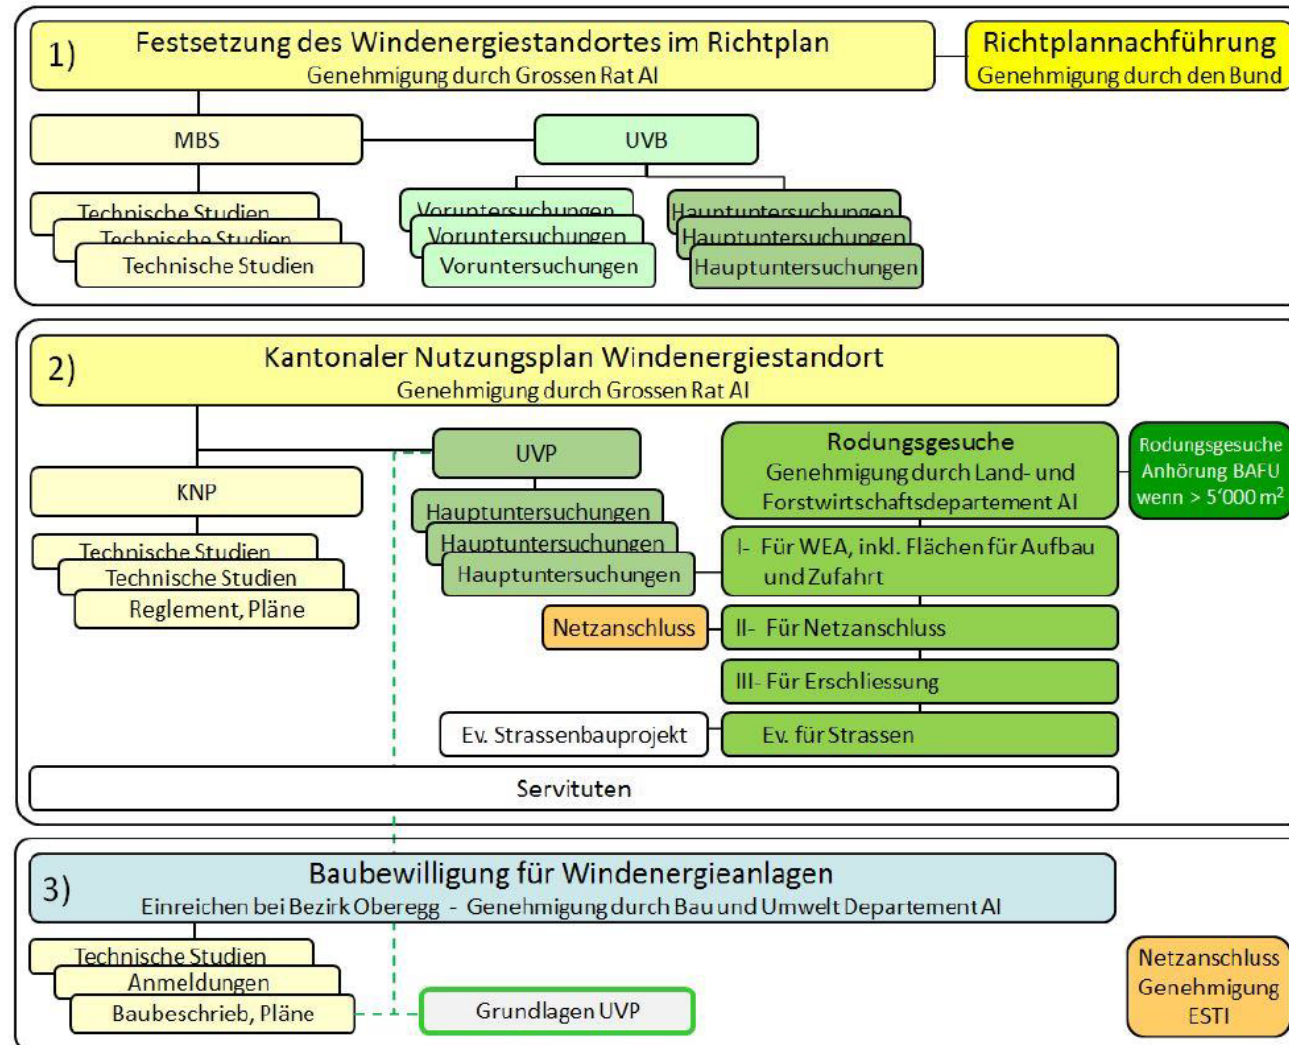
1) Festsetzung des Windenergiestandortes im Richtplan
Genehmigung durch Grossen Rat AI

Richtplannachführung
Genehmigung durch den Bund

MBS

UVB

Technische Studien
Technische Studien
Technische Studien

Voruntersuchungen
Voruntersuchungen
Voruntersuchungen

Hauptuntersuchungen
Hauptuntersuchungen
Hauptuntersuchungen

2) Kantonaler Nutzungsplan Windenergiestandort
Genehmigung durch Grossen Rat AI

KNP

Technische Studien
Technische Studien
Reglement, Pläne

UVP

Hauptuntersuchungen
Hauptuntersuchungen
Hauptuntersuchungen

Rodungsgesuche
Genehmigung durch Land- und Forstwirtschaftsdepartement AI

Rodungsgesuche Anhörung BAFU wenn > 5'000 m$^2$

I- Für WEA, inkl. Flächen für Aufbau und Zufahrt

Netzanschluss

II- Für Netzanschluss

III- Für Erschliessung

Ev. Strassenbauprojekt

Ev. für Strassen

Servituten

3) Baubewilligung für Windenergieanlagen
Einreichen bei Bezirk Oberegg - Genehmigung durch Bau und Umwelt Departement AI

Technische Studien
Anmeldungen
Baubeschrieb, Pläne

Grundlagen UVP

Netzanschluss Genehmigung ESTI